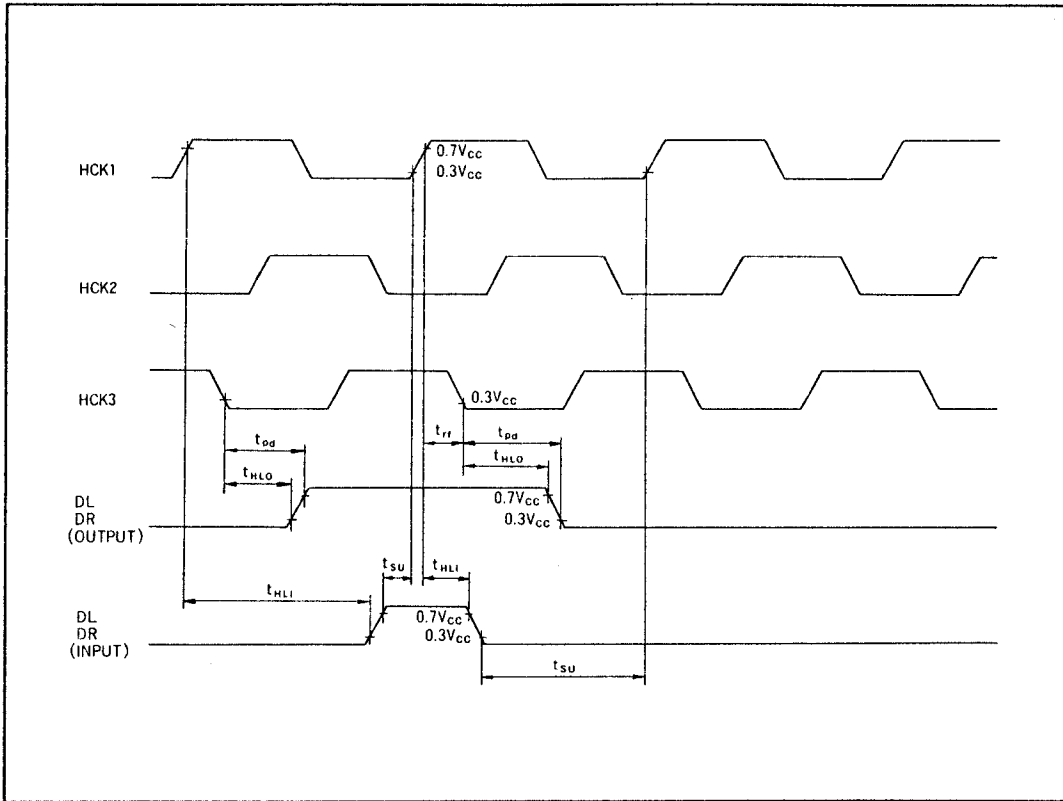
HCK1

$0.7V_{CC}$
$0.3V_{CC}$

HCK2

HCK3

$0.3V_{CC}$

$t_{pd}$
$t_{HLO}$
$t_{rf}$
$t_{pd}$
$t_{HLO}$

DL
DR
(OUTPUT)

$0.7V_{CC}$
$0.3V_{CC}$

$t_{HLI}$
$t_{SU}$
$t_{HLI}$

DL
DR
(INPUT)

$0.7V_{CC}$
$0.3V_{CC}$

$t_{SU}$